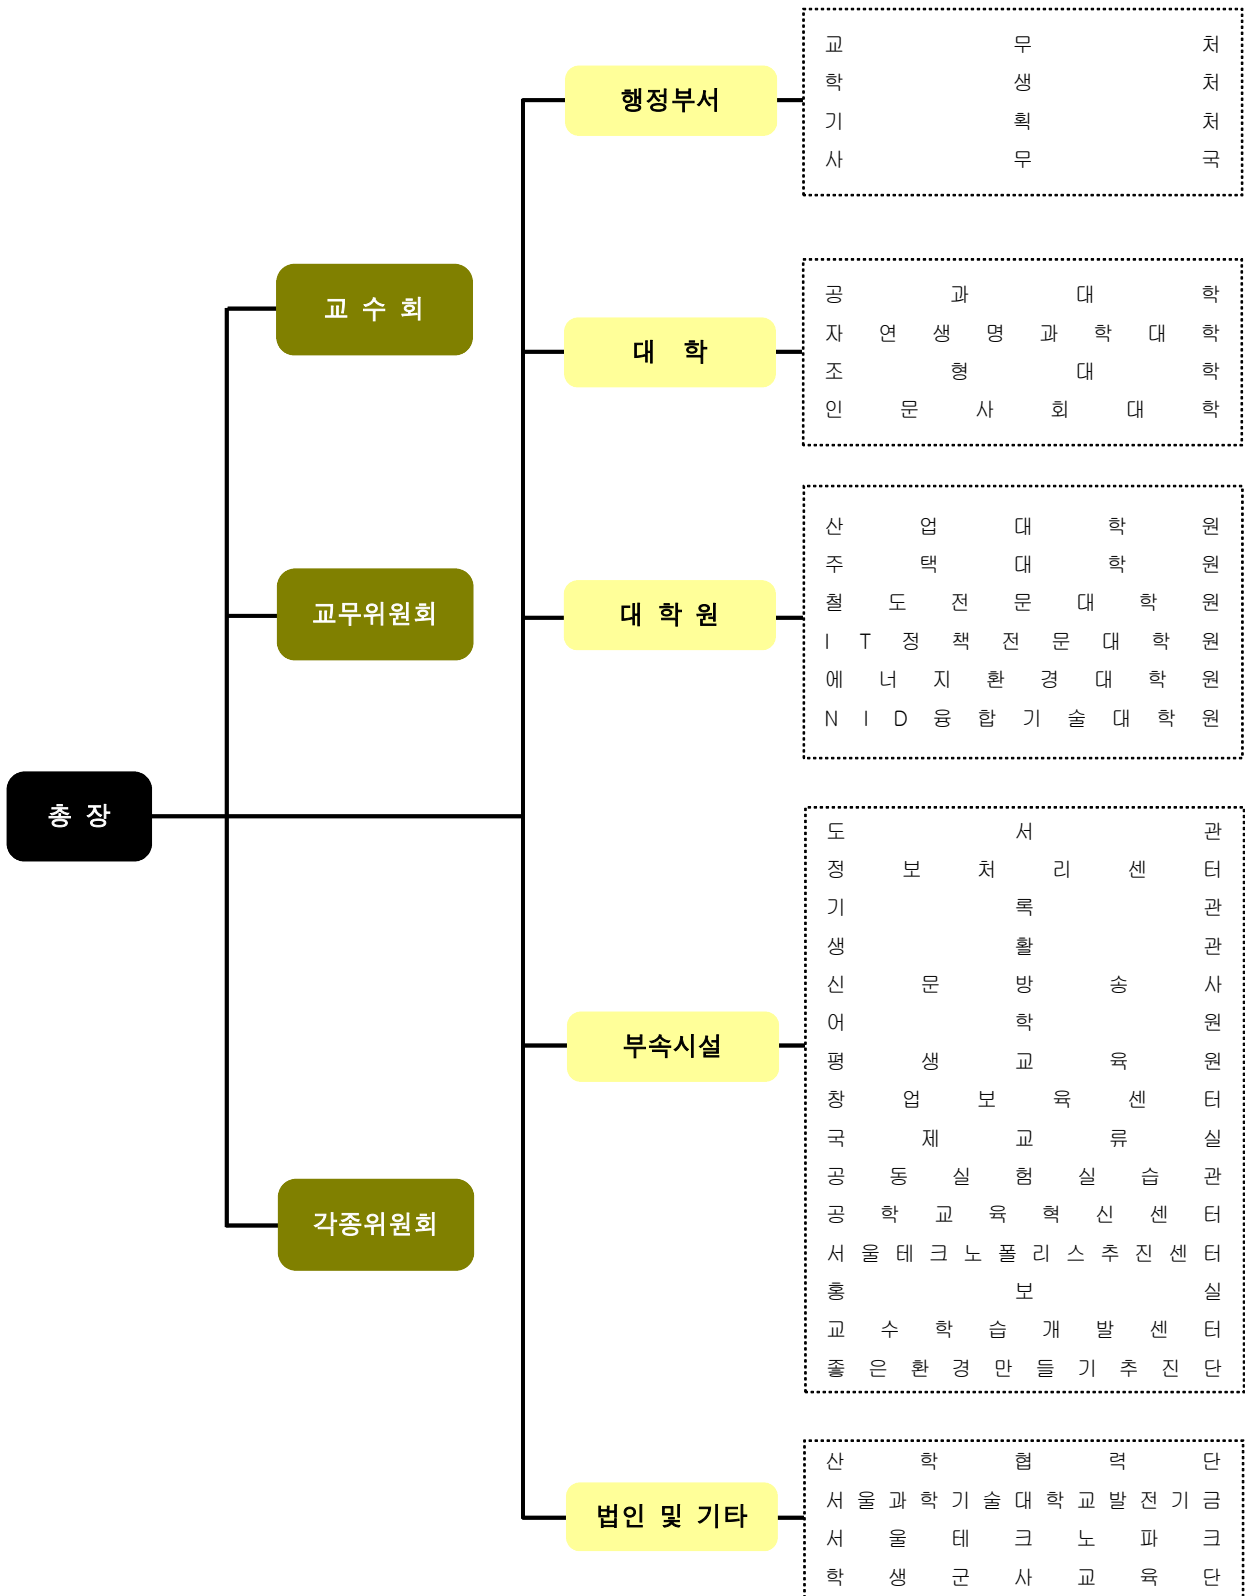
총 장

교 수 회

교무위원회

각종위원회

행정부서

교무처
학생처
기획처
사무국

대 학

공과대학
자연생명과학대학
조형대학
인문사회대학

대 학 원

산업대학원
주택대학원
철도전문대학원
IT정책전문대학원
에너지환경대학원
NID융합기술대학원

부속시설

도서관
정보처리센터
기록관
생활관
신문방송사
어학원
평생교육원
창업보육센터
국제교류실
공동실험실습관
공학교육혁신센터
서울테크노폴리스추진센터
홍보실
교수학습개발센터
좋은환경만들기추진단

법인 및 기타

산학협력단
서울과학기술대학교발전기금
서울테크노파크
학생군사교육단